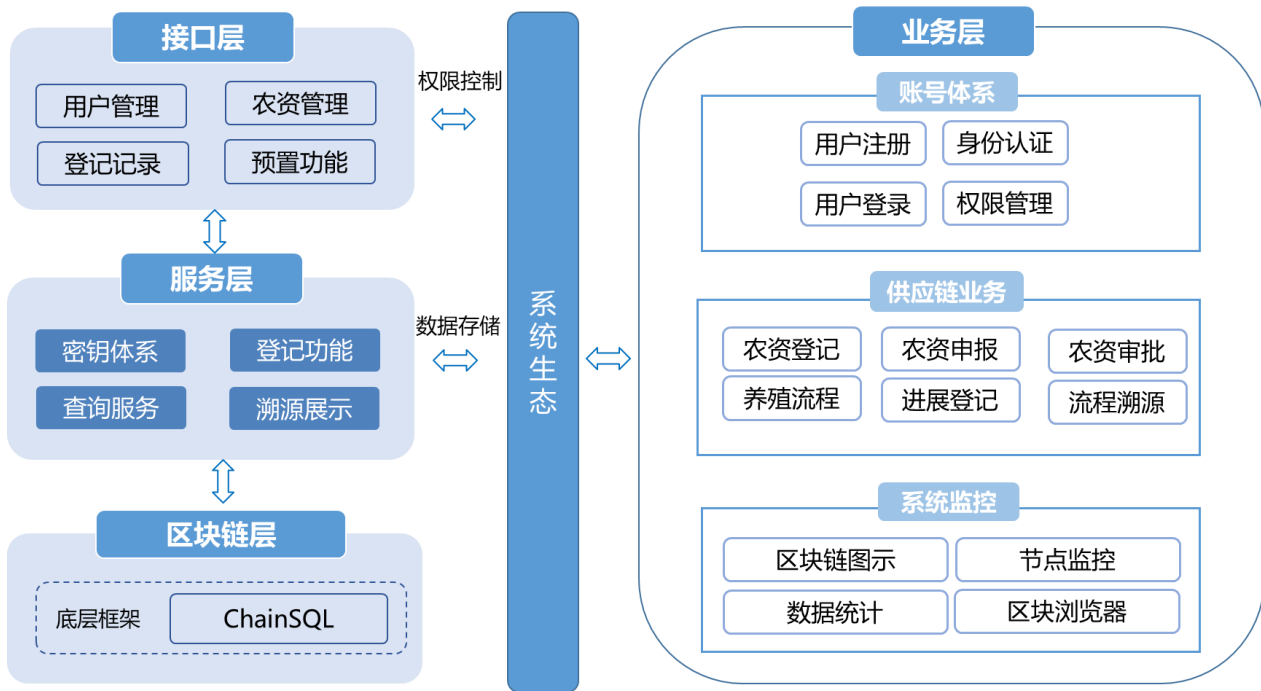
接口层

用户管理
农资管理
登记记录
预置功能

权限控制

服务层

密钥体系
登记功能
查询服务
溯源展示

数据存储

区块链层

底层框架
ChainSQL

系统生态

业务层

账号体系

用户注册
身份认证
用户登录
权限管理

供应链业务

农资登记
农资申报
农资审批
养殖流程
进展登记
流程溯源

系统监控

区块链图示
节点监控
数据统计
区块浏览器